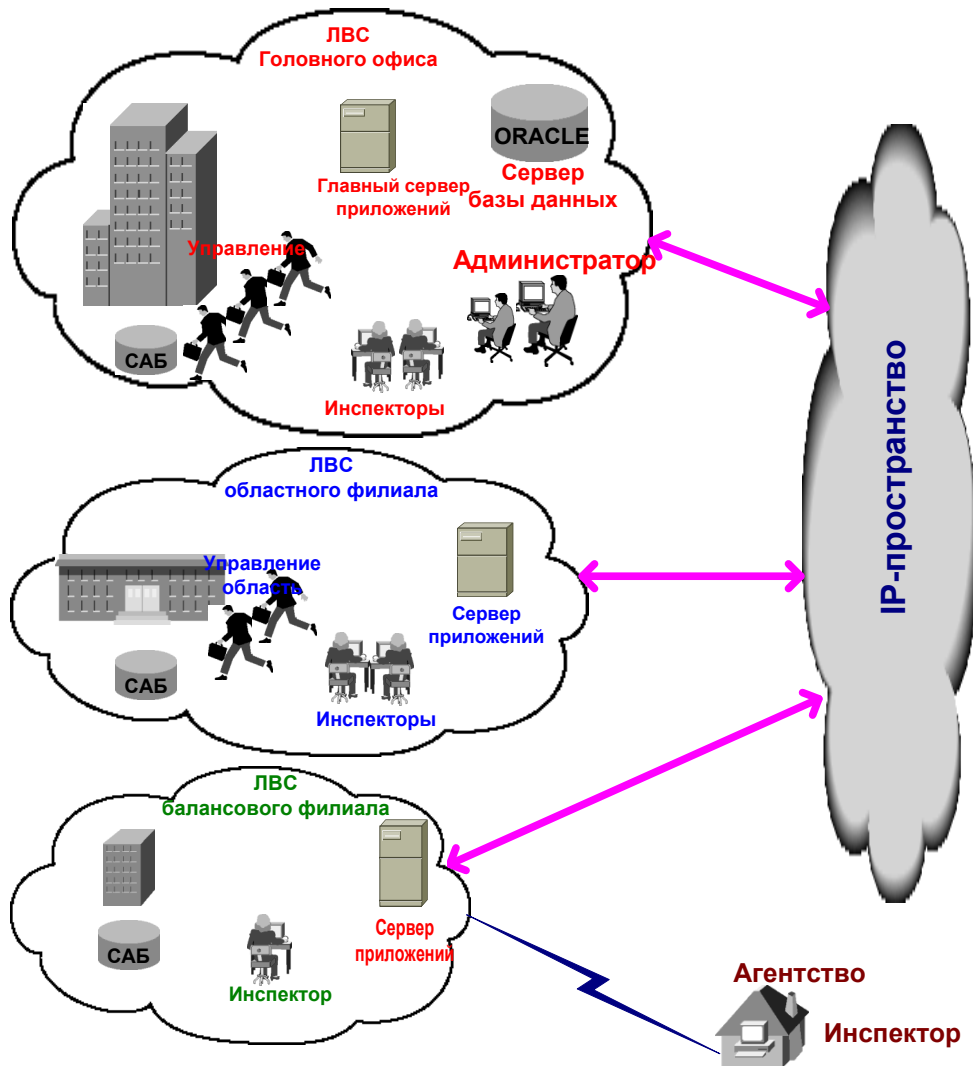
ЛВС
Головного офиса

ORACLE

Главный сервер приложений

Сервер базы данных

Управление

Администратор

САБ

Инспекторы

IP-пространство

ЛВС
областного филиала

Управление область

Сервер приложений

САБ

Инспекторы

ЛВС
балансового филиала

САБ

Инспектор

Сервер приложений

Агентство

Инспектор